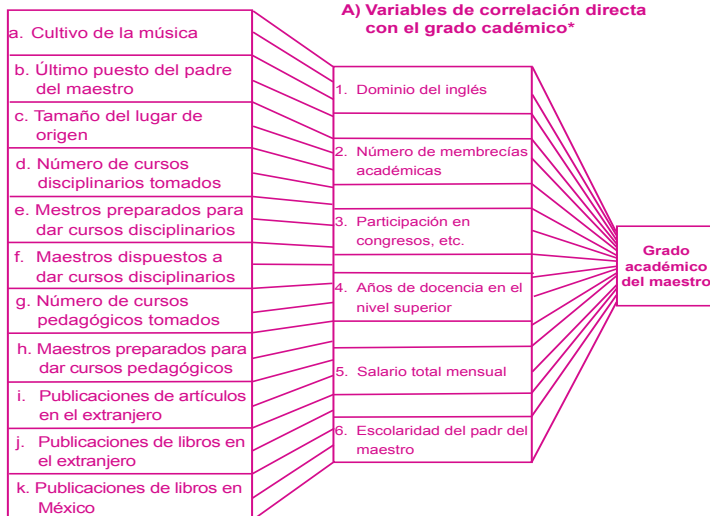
A) Variables de correlación directa con el grado cadémico*

a. Cultivo de la música

b. Último puesto del padre del maestro

c. Tamaño del lugar de origen

d. Número de cursos disciplinarios tomados

e. Mestros preparados para dar cursos disciplinarios

f. Maestros dispuestos a dar cursos disciplinarios

g. Número de cursos pedagógicos tomados

h. Maestros preparados para dar cursos pedagógicos

i. Publicaciones de artículos en el extranjero

j. Publicaciones de libros en el extranjero

k. Publicaciones de libros en México

1. Dominio del inglés

2. Número de membrecías académicas

3. Participación en congresos, etc.

4. Años de docencia en el nivel superior

5. Salario total mensual

6. Escolaridad del padr del maestro

Grado académico del maestro